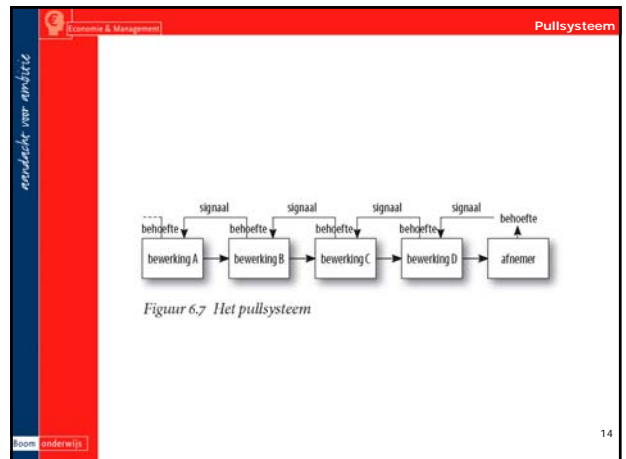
Economie & Management

Pullsysteem

aandacht voor ambitie

signaal
signaal
signaal
signaal
behoefte
behoefte
behoefte
behoefte
behoefte
bewerking A
bewerking B
bewerking C
bewerking D
afnemer

Figuur 6.7 Het pullsysteem

14

Boom onderwijs